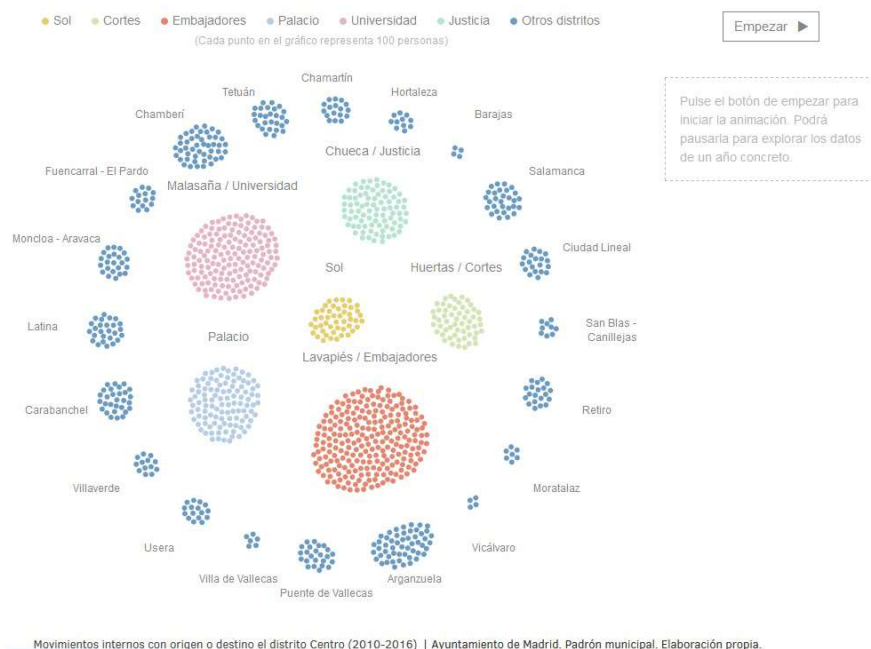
Sol Cortes Embajadores Palacio Universidad Justicia Otros distritos
(Cada punto en el gráfico representa 100 personas)

Empezar ▶

Pulse el botón de empezar para iniciar la animación. Podrá pausarla para explorar los datos de un año concreto.

Chamartín
Tetuán
Hortaleza
Chamberí
Barajas
Chueca / Justicia
Fuencarral - El Pardo
Salamanca
Malasaña / Universidad
Moncloa - Aravaca
Ciudad Lineal
Sol
Huertas / Cortes
Latina
San Blas - Canillejas
Palacio
Lavapiés / Embajadores
Carabanchel
Retiro
Villaverde
Moratalaz
Usera
Vicálvaro
Villa de Vallecas
Arganzuela
Puente de Vallecas

Movimientos internos con origen o destino el distrito Centro (2010-2016) | Ayuntamiento de Madrid. Padrón municipal. Elaboración propia.